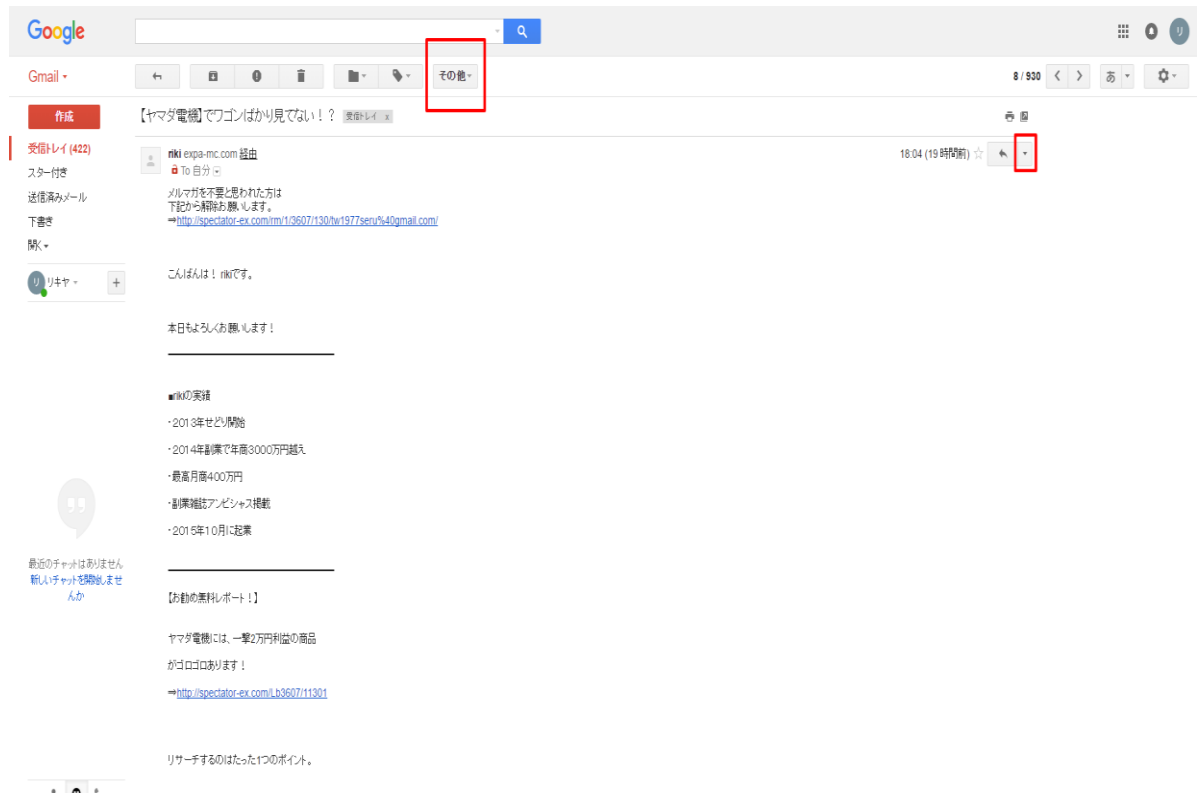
Google

Gmail ▾

その他 ▾

8 / 930

あ

作成

受信トレイ (422)

スター付き

送信済みメール

下書き

開く ▾

リキヤ ▾

【ヤマダ電機】でワゴンばかり見てない！？ 受信トレイ x

riki expa-mc.com 経由

To 自分

18:04 (19 時間前)

メルマガを不要と思われた方は
下記から解除お願いします。
⇒http://spectator-ex.com/rm/1/3607/130/tw1977seru%40gmail.com/

こんばんは！ rikiです。

本日もよろしくお願いします！

■rikiの実績

・2013年せどり開始

・2014年副業で年商3000万円越え

・最高月商400万円

・副業雑誌アンビシャス掲載

・2015年10月に起業

【お勧め無料レポート！】

ヤマダ電機には、一撃2万円利益の商品

がゴロゴロあります！

⇒http://spectator-ex.com/Lb3607/11301

リサーチするのはたった1つのポイント。

最近のチャットはありません
新しいチャットを開始しませんか